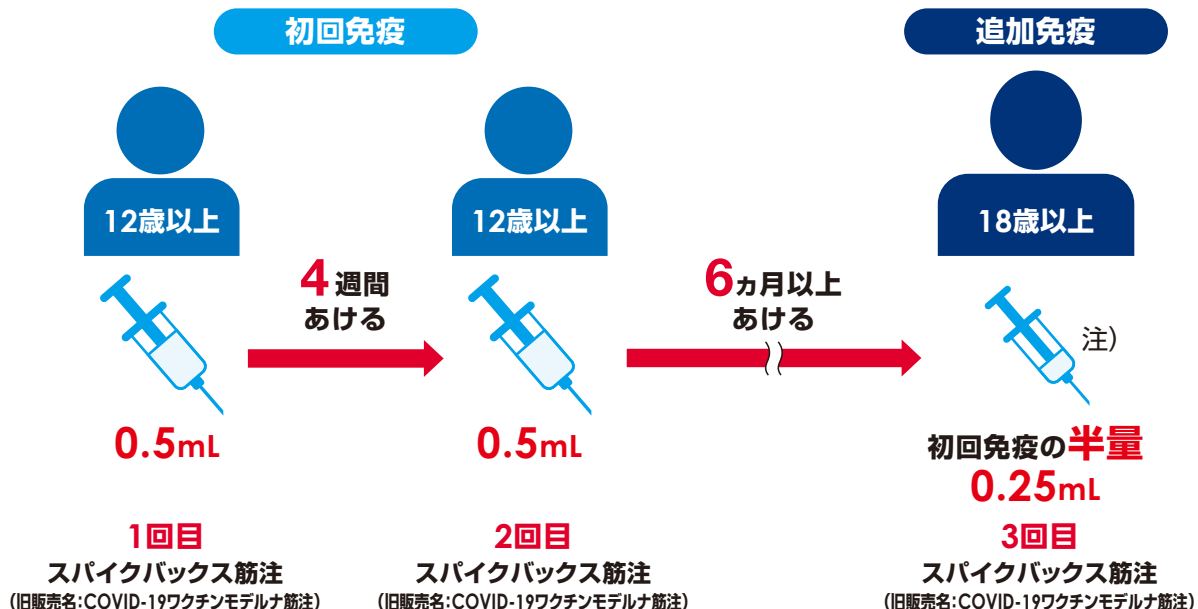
初回免疫

追加免疫

12歳以上

12歳以上

18歳以上

4週間
あける

6ヵ月以上
あける

注）

0.5mL

0.5mL

初回免疫の半量
0.25mL

1回目
スパイクバックス筋注
（旧販売名：COVID-19ワクチンモデルナ筋注）

2回目
スパイクバックス筋注
（旧販売名：COVID-19ワクチンモデルナ筋注）

3回目
スパイクバックス筋注
（旧販売名：COVID-19ワクチンモデルナ筋注）